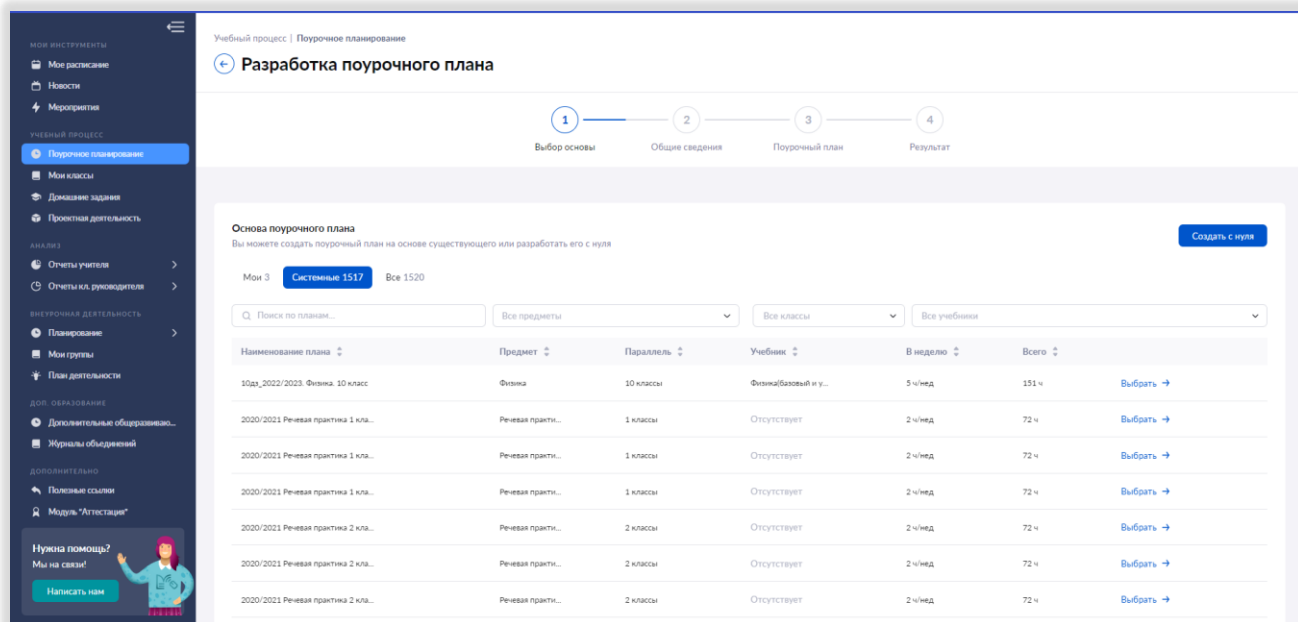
МОИ ИНСТРУМЕНТЫ
Мое расписание
Новости
Мероприятия
УЧЕБНЫЙ ПРОЦЕСС
Поурочное планирование
Мои классы
Домашние задания
Проектная деятельность
АНАЛИЗ
Отчеты учителя
Отчеты кл. руководителя
ВНЕУРОЧНАЯ ДЕЯТЕЛЬНОСТЬ
Планирование
Мои группы
План деятельности
ДОП. ОБРАЗОВАНИЕ
Дополнительные общеразвиваю...
Журналы объединений
ДОПОЛНИТЕЛЬНО
Полезные ссылки
Модуль "Аттестация"
Нужна помощь?
Мы на связи!
Написать нам

Учебный процесс | Поурочное планирование
Разработка поурочного плана

1 Выбор основы
2 Общие сведения
3 Поурочный план
4 Результат

Основа поурочного плана
Вы можете создать поурочный план на основе существующего или разработать его с нуля
Создать с нуля

Мои 3 Системные 1517 Все 1520

Поиск по планам...
Все предметы
Все классы
Все учебники

| Наименование плана | Предмет | Параллель | Учебник | В неделю | Всего | |
|---|---|---|---|---|---|---|
| 10дз_2022/2023. Физика. 10 класс | Физика | 10 классы | Физика(базовый и у... | 5 ч/нед | 151 ч | Выбрать → |
| 2020/2021 Речевая практика 1 кла... | Речевая практи... | 1 классы | Отсутствует | 2 ч/нед | 72 ч | Выбрать → |
| 2020/2021 Речевая практика 1 кла... | Речевая практи... | 1 классы | Отсутствует | 2 ч/нед | 72 ч | Выбрать → |
| 2020/2021 Речевая практика 1 кла... | Речевая практи... | 1 классы | Отсутствует | 2 ч/нед | 72 ч | Выбрать → |
| 2020/2021 Речевая практика 2 кла... | Речевая практи... | 2 классы | Отсутствует | 2 ч/нед | 72 ч | Выбрать → |
| 2020/2021 Речевая практика 2 кла... | Речевая практи... | 2 классы | Отсутствует | 2 ч/нед | 72 ч | Выбрать → |
| 2020/2021 Речевая практика 2 кла... | Речевая практи... | 2 классы | Отсутствует | 2 ч/нед | 72 ч | Выбрать → |